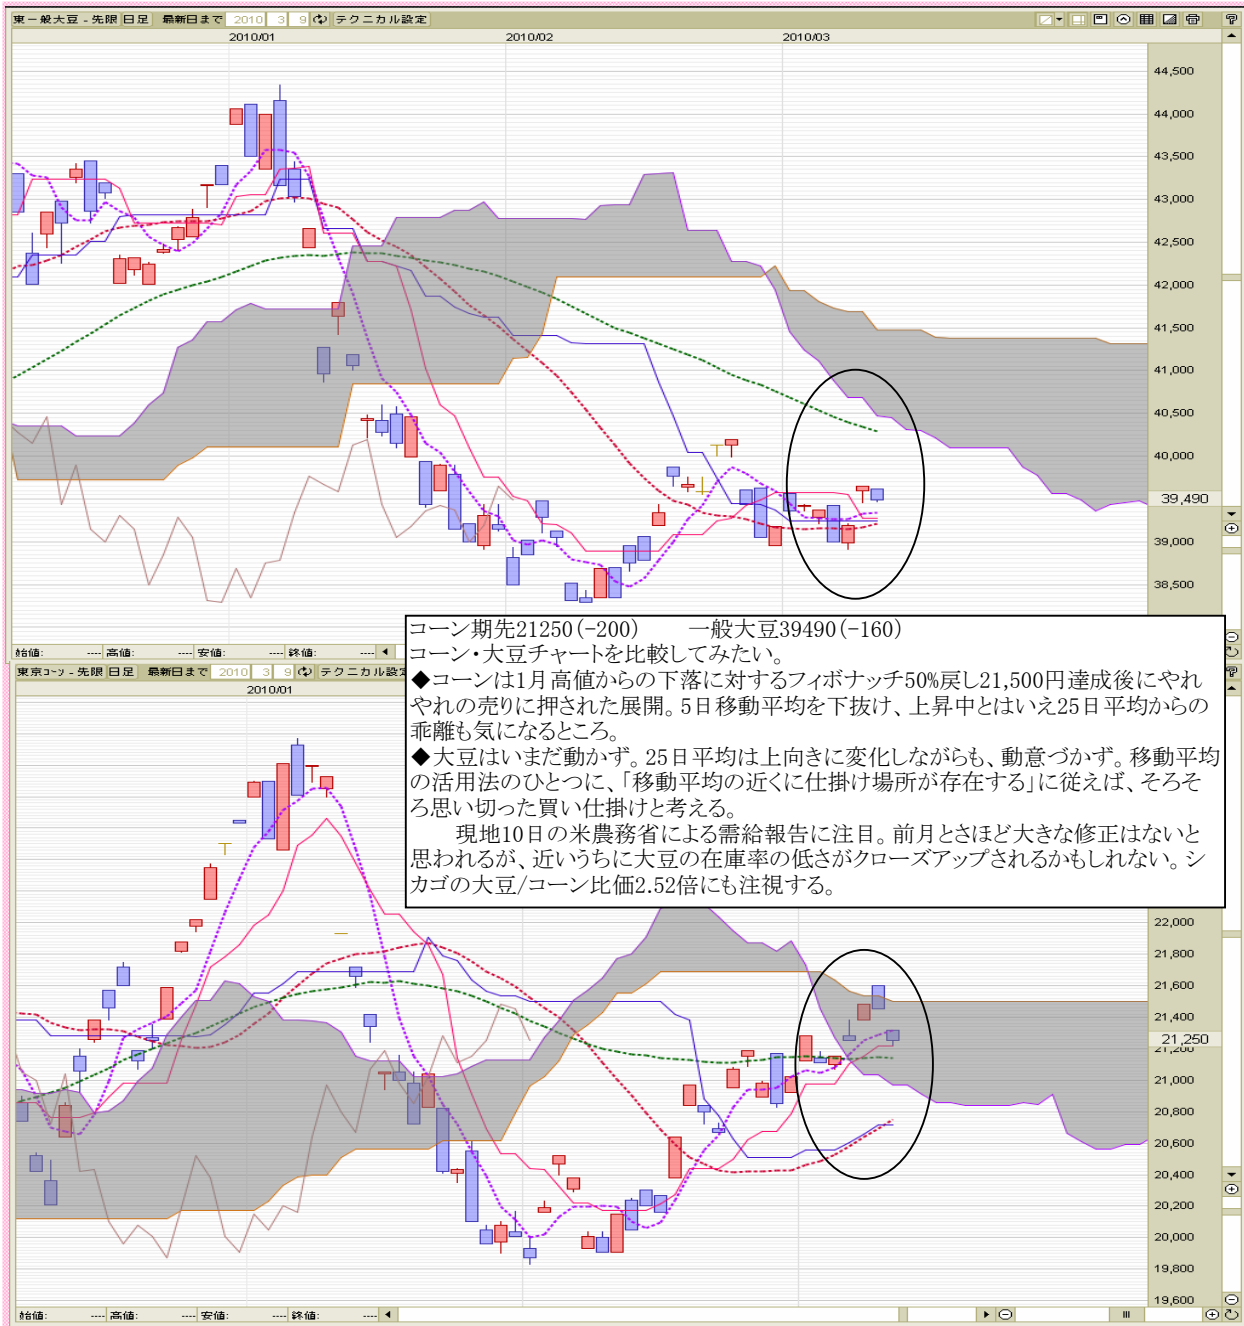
東一般大豆 - 先限 日足 最新日まで 2010 3 9 テクニカル設定

2010/01 2010/02 2010/03

44,500
44,000
43,500
43,000
42,500
42,000
41,500
41,000
40,500
40,000
39,490
39,000
38,500

始値: ---- 高値: ---- 安値: ---- 終値: ----

東京コーン - 先限 日足 最新日まで 2010 3 9 テクニカル設定

2010/01

22,000
21,800
21,600
21,400
21,250
21,000
20,800
20,600
20,400
20,200
20,000
19,800
19,600

始値: ---- 高値: ---- 安値: ---- 終値: ----

コーン期先21250(−200)　　一般大豆39490(−160)
コーン・大豆チャートを比較してみたい。
◆コーンは1月高値からの下落に対するフィボナッチ50%戻し21,500円達成後にやれやれの売りに押された展開。5日移動平均を下抜け、上昇中とはいえ25日平均からの乖離も気になるところ。
◆大豆はいまだ動かず。25日平均は上向きに変化しながらも、動意づかず。移動平均の活用法のひとつに、「移動平均の近くに仕掛け場所が存在する」に従えば、そろそろ思い切った買い仕掛けと考える。
　現地10日の米農務省による需給報告に注目。前月とさほど大きな修正はないと思われるが、近いうちに大豆の在庫率の低さがクローズアップされるかもしれない。シカゴの大豆/コーン比価2.52倍にも注視する。